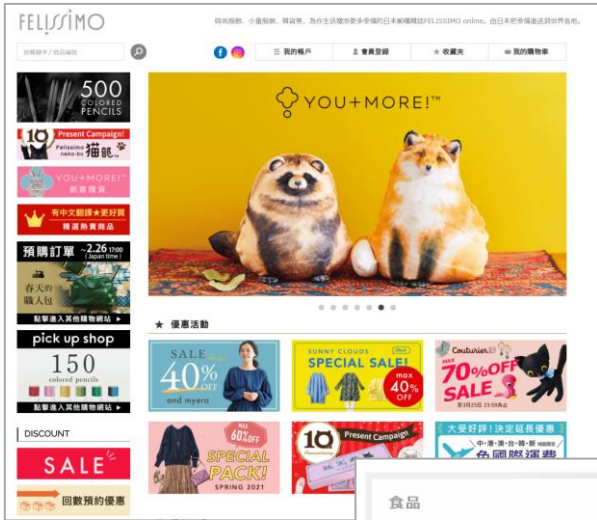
FELISSIMO

時尚服飾、小量服飾、雜貨等。為你生活增添更多幸福的日本郵購網站FELISSIMO online。由日本把幸福送到世界各地。

搜尋關字 / 商品編號

我的帳戶 | 會員登錄 | 收藏夾 | 我的購物車

500 COLORED PENCILS

10 Present Campaign! Felissimo neko-bu 貓部

YOU+MORE! 創意雜貨

有中文翻譯★更好買 精選熱賣商品

預購訂單 ~2.26 17:00 (Japan time) 春天的職人包 點擊進入其他購物網站

pick up shop 150 colored pencils 點擊進入其他購物網站

DISCOUNT

SALE

回數預約優惠

YOU+MORE!™

★ 優惠活動

SALE 40% OFF and myera

SUNNY CLOUDS SPECIAL SALE! max 40% OFF

Couturier 70% OFF SALE

MAX 60% OFF SPECIAL PACK! SPRING 2021

10 Present Campaign

大受好評!決定延長優惠 免國際運費

食品